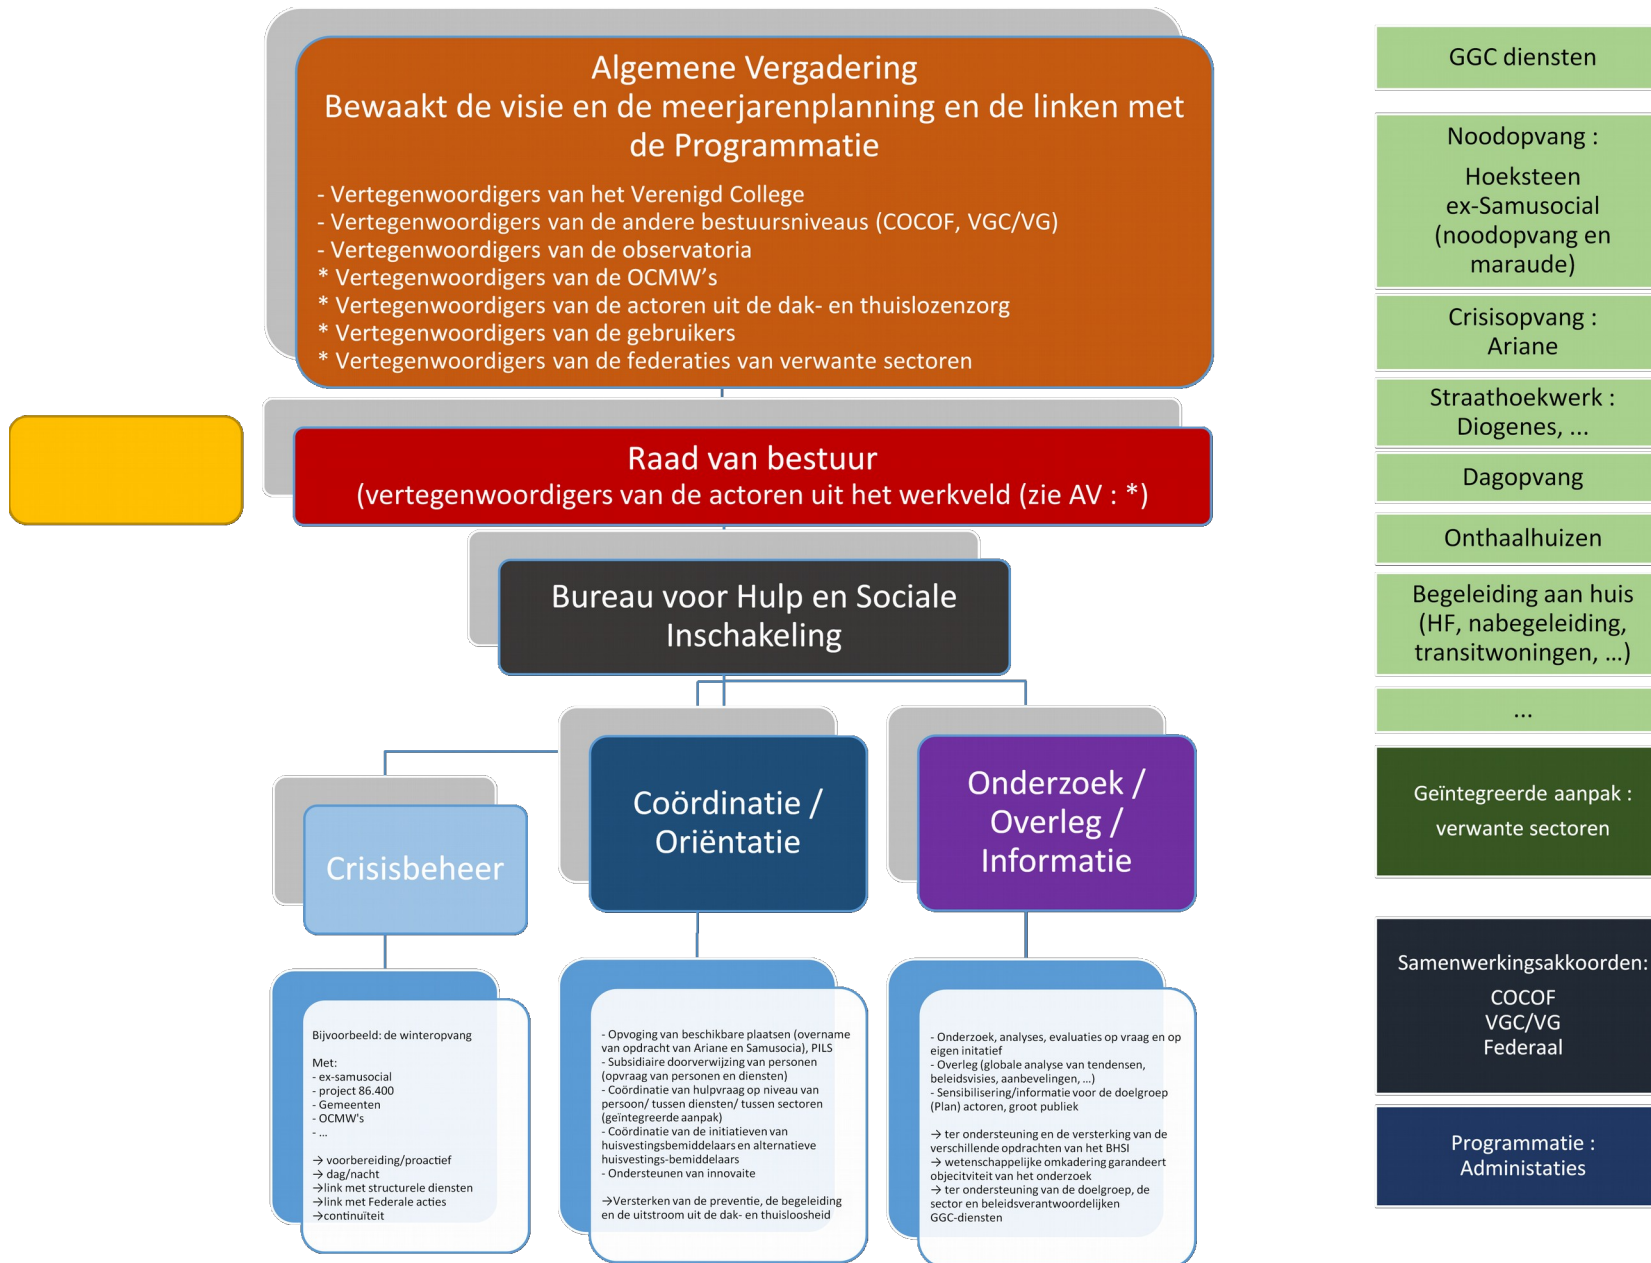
Algemene Vergadering
Bewaakt de visie en de meerjarenplanning en de linken met de Programmatie

- Vertegenwoordigers van het Verenigd College
- Vertegenwoordigers van de andere bestuursniveaus (COCOF, VGC/VG)
- Vertegenwoordigers van de observatoria
* Vertegenwoordigers van de OCMW's
* Vertegenwoordigers van de actoren uit de dak- en thuislozenzorg
* Vertegenwoordigers van de gebruikers
* Vertegenwoordigers van de federaties van verwante sectoren

Raad van bestuur
(vertegenwoordigers van de actoren uit het werkveld (zie AV : *)

Bureau voor Hulp en Sociale Inschakeling

Crisisbeheer

Coördinatie / Oriëntatie

Onderzoek / Overleg / Informatie

Bijvoorbeeld: de winteropvang

Met:
- ex-samusocial
- project 86.400
- Gemeenten
- OCMW's
- ...

→ voorbereiding/proactief
→ dag/nacht
→link met structurele diensten
→link met Federale acties
→continuïteit

- Opvoging van beschikbare plaatsen (overname van opdracht van Ariane en Samusocia), PILS
- Subsidiaire doorverwijzing van personen (opvraag van personen en diensten)
- Coördinatie van hulpvraag op niveau van persoon/ tussen diensten/ tussen sectoren (geïntegreerde aanpak)
- Coördinatie van de initiatieven van huisvestingsbemiddelaars en alternatieve huisvestings-bemiddelaars
- Ondersteunen van innovatie

→Versterken van de preventie, de begeleiding en de uitstroom uit de dak- en thuisloosheid

- Onderzoek, analyses, evaluaties op vraag en op eigen initiatief
- Overleg (globale analyse van tendensen, beleidsvisies, aanbevelingen, ...)
- Sensibilisering/informatie voor de doelgroep (Plan) actoren, groot publiek

→ ter ondersteuning en de versterking van de verschillende opdrachten van het BHSI
→ wetenschappelijke omkadering garandeert objectiviteit van het onderzoek
→ ter ondersteuning van de doelgroep, de sector en beleidsverantwoordelijken GGC-diensten

GGC diensten

Noodopvang :
Hoeksteen
ex-Samusocial
(noodopvang en maraude)

Crisisopvang :
Ariane

Straathoekwerk :
Diogenes, ...

Dagopvang

Onthaalhuizen

Begeleiding aan huis
(HF, nabegeleiding, transitwoningen, ...)

...

Geïntegreerde aanpak :
verwante sectoren

Samenwerkingsakkoorden:
COCOF
VGC/VG
Federaal

Programmatie :
Administaties